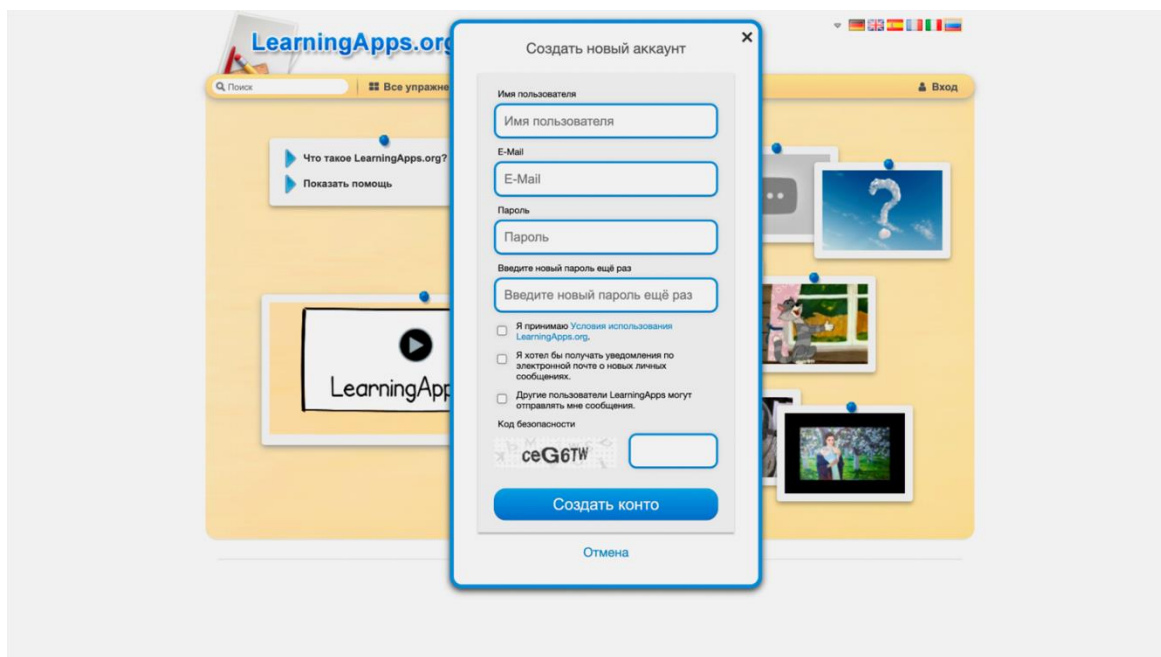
LearningApps.org

Поиск

Все упражне

Вход

Что такое LearningApps.org?

Показать помощь

LearningApp

Создать новый аккаунт

×

Имя пользователя

Имя пользователя

E-Mail

E-Mail

Пароль

Пароль

Введите новый пароль ещё раз

Введите новый пароль ещё раз

Я принимаю Условия использования LearningApps.org.

Я хотел бы получать уведомления по электронной почте о новых личных сообщениях.

Другие пользователи LearningApps могут отправлять мне сообщения.

Код безопасности

ceG6TW

Создать конто

Отмена